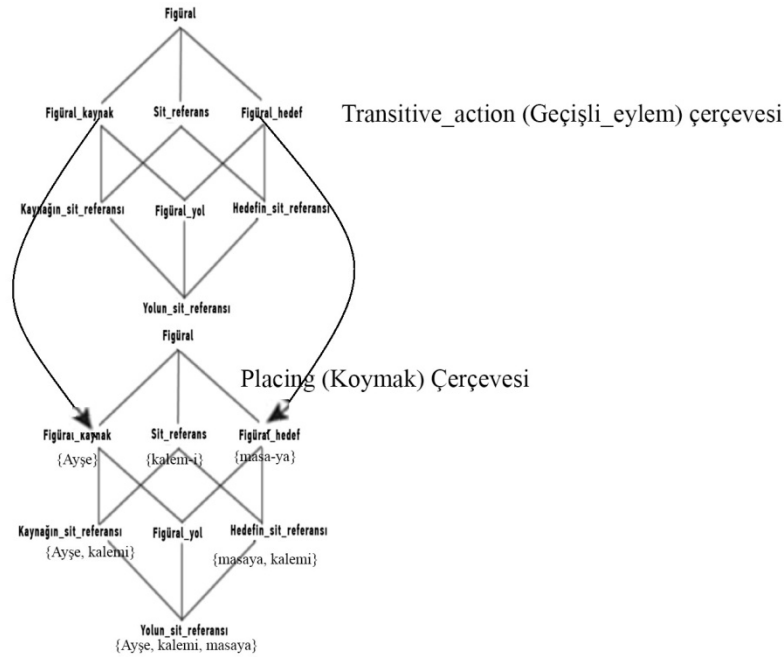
Figüral

Figüral_kaynak

Sit_referans

Figüral_hedef

Transitive_action (Geçişli_eylem) çerçevesi

Kaynağın_sit_referansı

Figüral_yol

Hedefin_sit_referansı

Yolun_sit_referansı

Figüral

Placing (Koymak) Çerçevesi

Figüral_kaynak
{Ayşe}

Sit_referans
{kalem-i}

Figüral_hedef
{masa-ya}

Kaynağın_sit_referansı
{Ayşe, kalemi}

Figüral_yol

Hedefin_sit_referansı
{masaya, kalemi}

Yolun_sit_referansı
{Ayşe, kalemi, masaya}